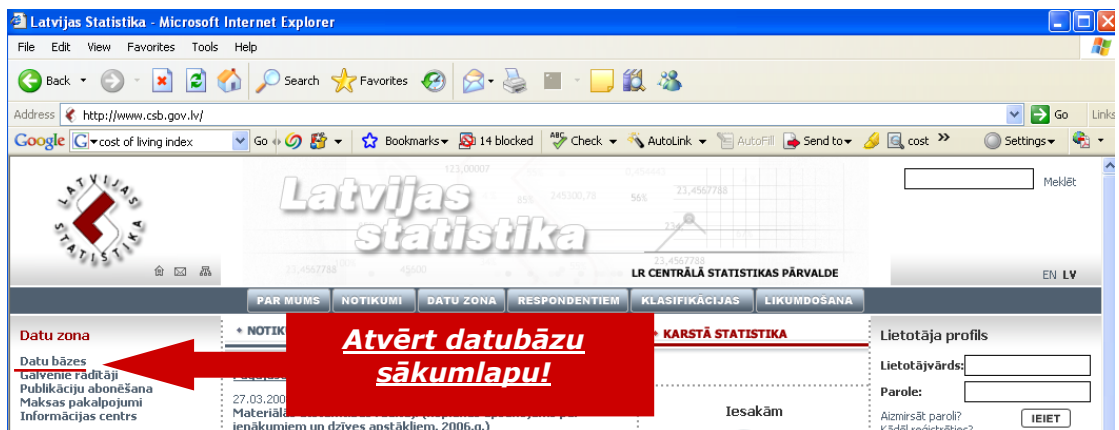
Latvijas Statistika - Microsoft Internet Explorer

File Edit View Favorites Tools Help

Back Search Favorites

Address http://www.csb.gov.lv/ Go Links

Google cost of living index Go Bookmarks 14 blocked Check AutoLink AutoFill Send to cost Settings

LATVIJAS STATISTIKA

Latvijas statistika

123,00007 245300,78 85% 55% 23,4567788 23,4567788 45600 23,4567788 23,4567788

LR CENTRĀLĀ STATISTIKAS PĀRVALDE

Meklēt

EN LV

PAR MUMS NOTIKUMI DATU ZONA RESPONDENTIEM KLASIFIKĀCIJAS LIKUMDOŠANA

Datu zona

Datu bāzes
Galvenie rādītāji
Publikāciju abonēšana
Maksas pakalpojumi
Informācijas centrs

NOTIK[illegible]

Atvērt datubāzu sākumlapu!

27.03.200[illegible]
Materiālā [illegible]
ienākumiem un dzīves apstākļiem, 2006.g.)

KARSTĀ STATISTIKA

Iesakām

Lietotāja profils

Lietotājvārds:
Parole:
Aizmirsāt paroli?
Kādēļ reģistrēties?
IEIET